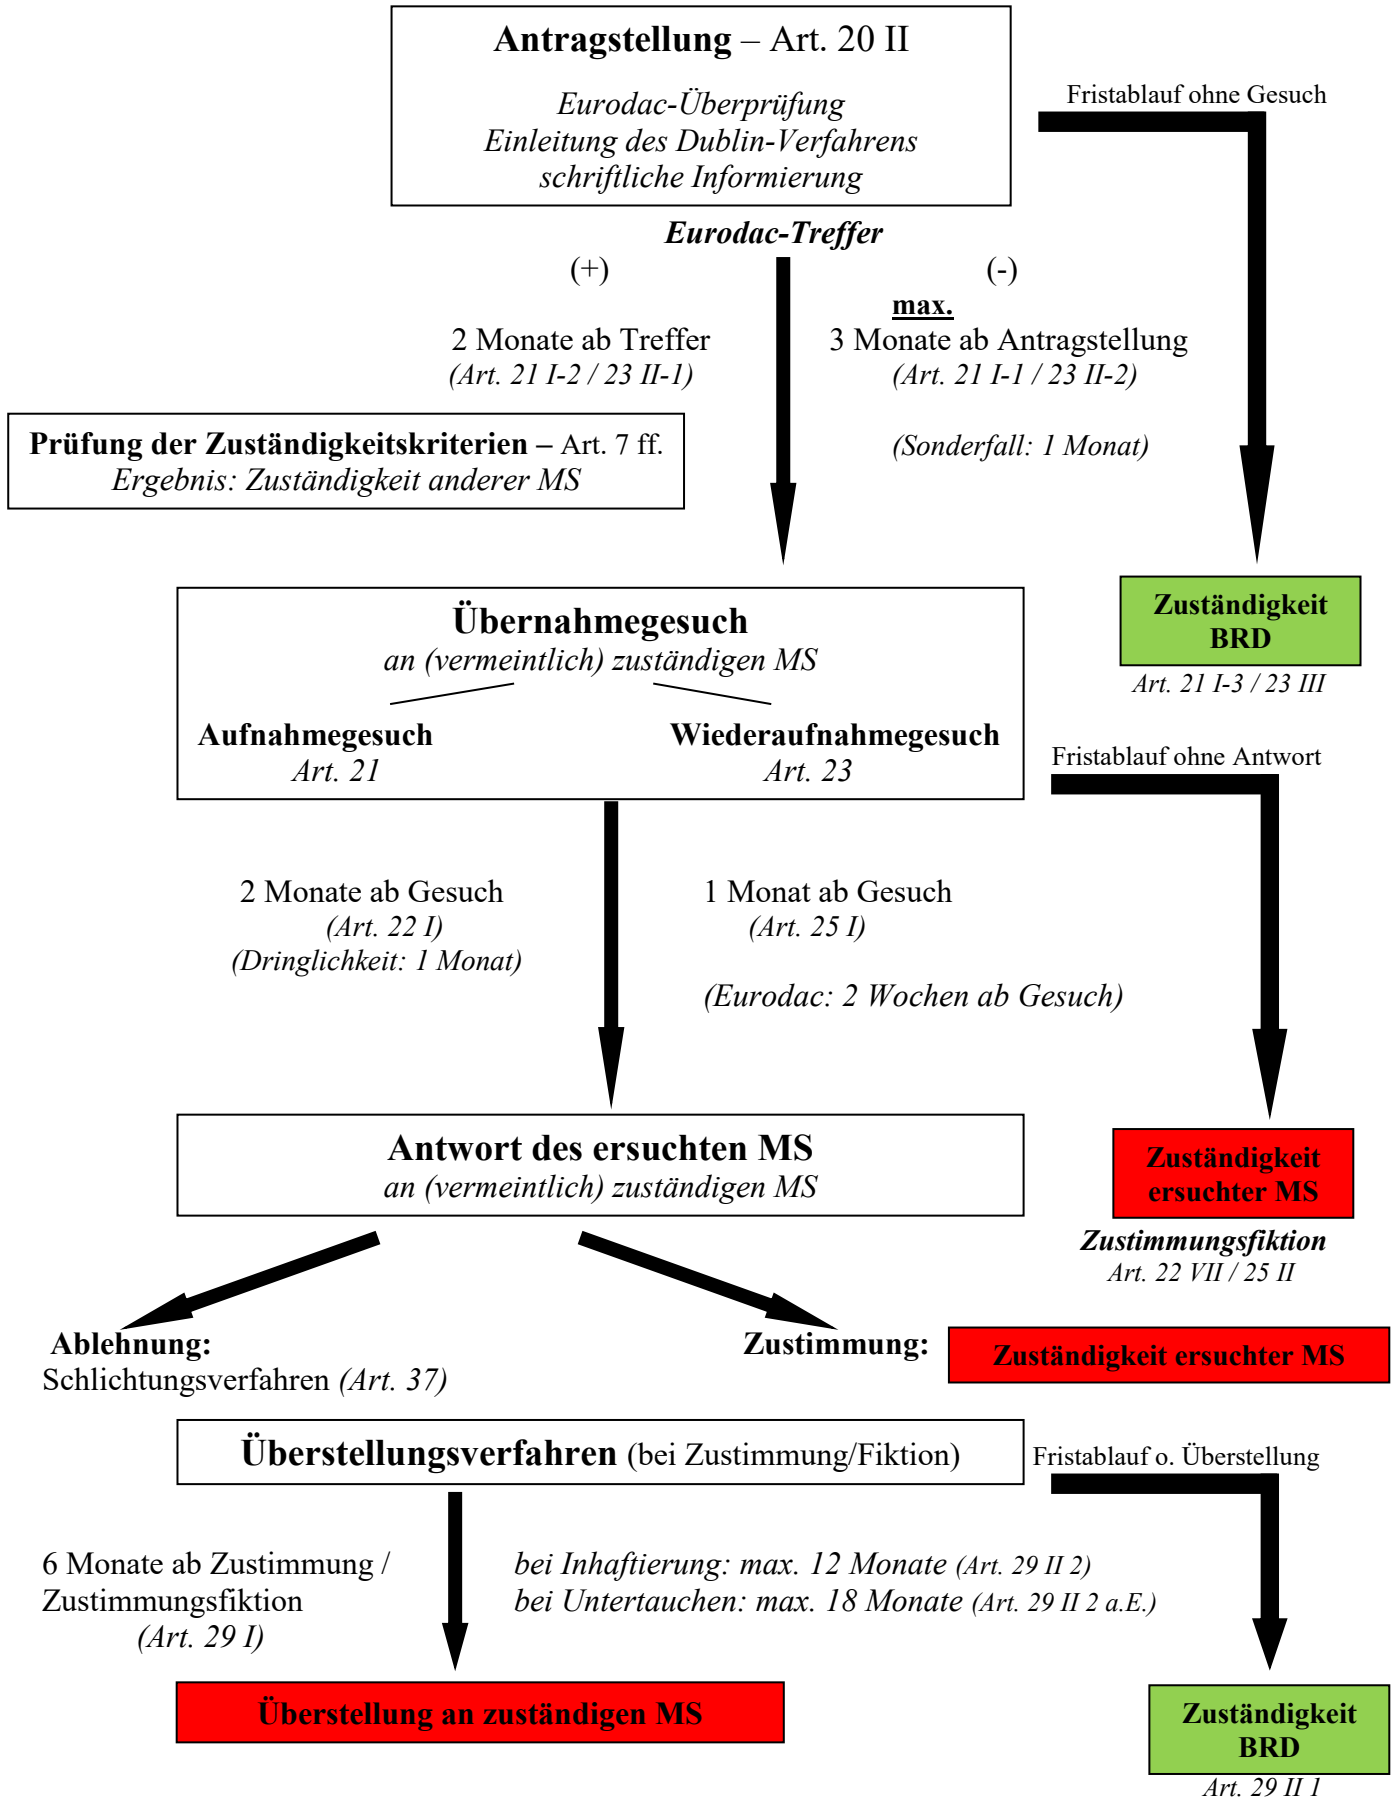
**Antragstellung** – Art. 20 II

*Eurodac-Überprüfung*
*Einleitung des Dublin-Verfahrens*
*schriftliche Informierung*

Fristablauf ohne Gesuch

***Eurodac-Treffer***

(+)

(-)

2 Monate ab Treffer
*(Art. 21 I-2 / 23 II-1)*

**max.**
3 Monate ab Antragstellung
*(Art. 21 I-1 / 23 II-2)*

*(Sonderfall: 1 Monat)*

**Prüfung der Zuständigkeitskriterien –** Art. 7 ff.
*Ergebnis: Zuständigkeit anderer MS*

**Übernahmegesuch**
*an (vermeintlich) zuständigen MS*

**Aufnahmegesuch**
*Art. 21*

**Wiederaufnahmegesuch**
*Art. 23*

**Zuständigkeit BRD**
*Art. 21 I-3 / 23 III*

Fristablauf ohne Antwort

2 Monate ab Gesuch
*(Art. 22 I)*
*(Dringlichkeit: 1 Monat)*

1 Monat ab Gesuch
*(Art. 25 I)*

*(Eurodac: 2 Wochen ab Gesuch)*

**Antwort des ersuchten MS**
*an (vermeintlich) zuständigen MS*

**Zuständigkeit ersuchter MS**

***Zustimmungsfiktion***
*Art. 22 VII / 25 II*

**Ablehnung:**
Schlichtungsverfahren *(Art. 37)*

**Zustimmung:**

**Zuständigkeit ersuchter MS**

**Überstellungsverfahren** (bei Zustimmung/Fiktion)

Fristablauf o. Überstellung

6 Monate ab Zustimmung / Zustimmungsfiktion
*(Art. 29 I)*

*bei Inhaftierung: max. 12 Monate (Art. 29 II 2)*
*bei Untertauchen: max. 18 Monate (Art. 29 II 2 a.E.)*

**Überstellung an zuständigen MS**

**Zuständigkeit BRD**
*Art. 29 II 1*